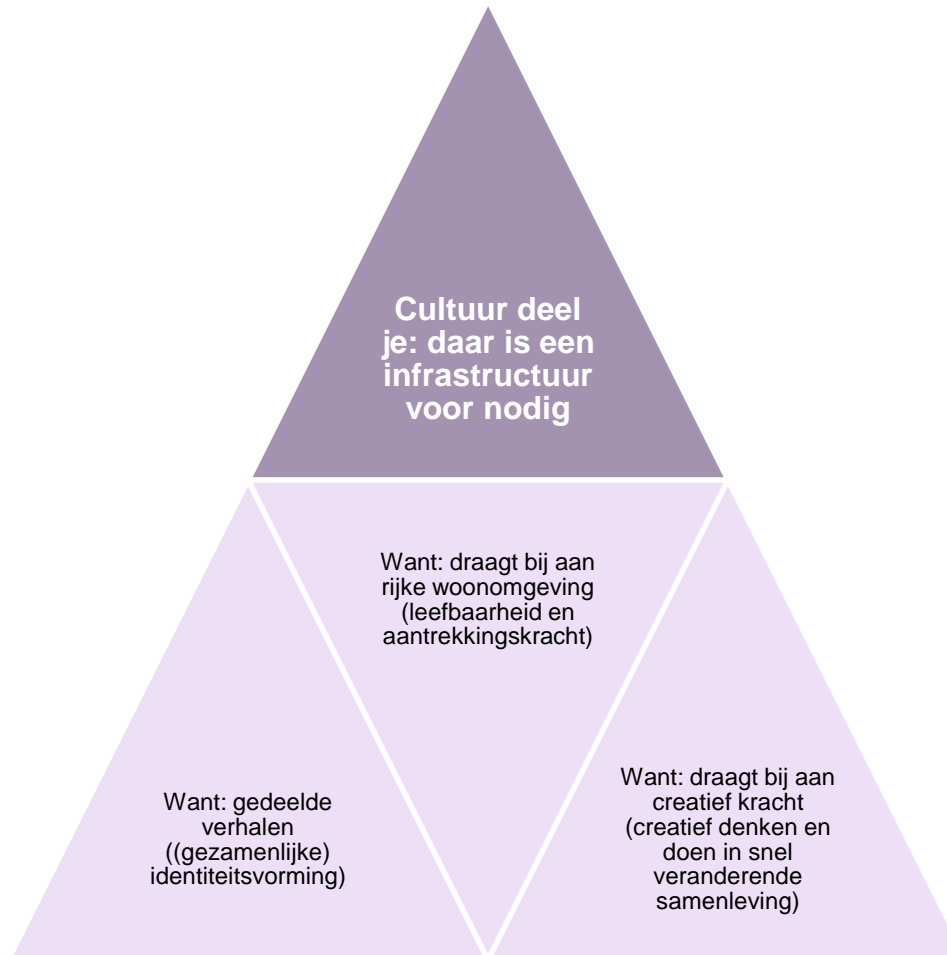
Cultuur deel je: daar is een infrastructuur voor nodig

Want: draagt bij aan rijke woonomgeving (leefbaarheid en aantrekkingskracht)

Want: gedeelde verhalen ((gezamenlijke) identiteitsvorming)

Want: draagt bij aan creatief kracht (creatief denken en doen in snel veranderende samenleving)